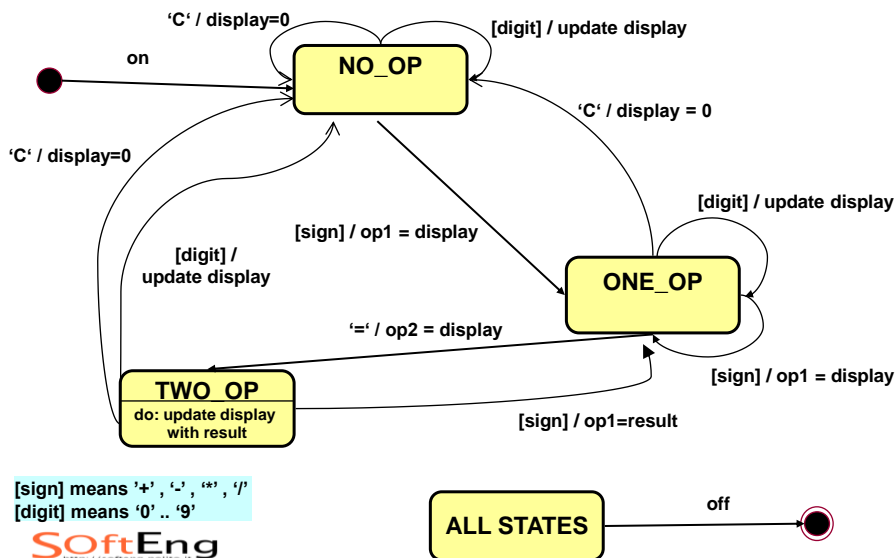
'C' / display=0

[digit] / update display

on

NO_OP

'C' / display = 0

'C' / display=0

[digit] / update display

[sign] / op1 = display

[digit] / update display

ONE_OP

'=' / op2 = display

TWO_OP

do: update display with result

[sign] / op1 = display

[sign] / op1=result

[sign] means '+' , '-' , '*' , '/'
[digit] means '0' .. '9'

SOftEng

ALL STATES

off